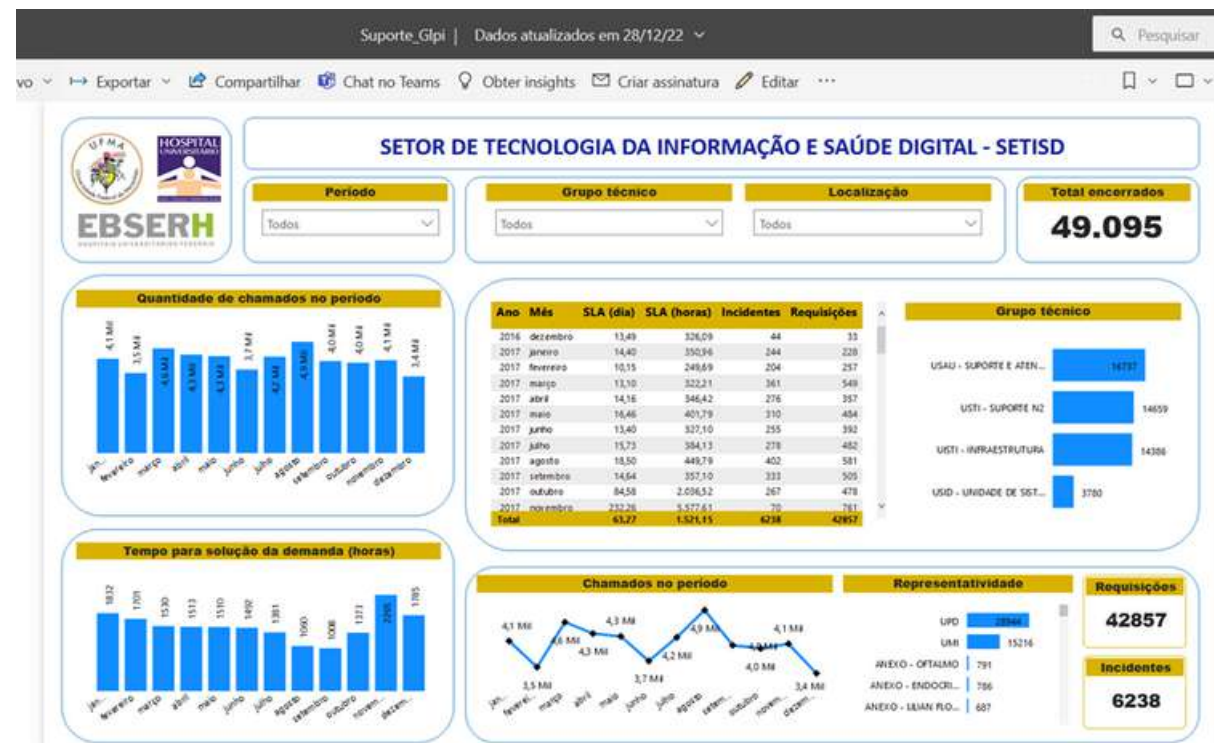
Suporte_Glpi | Dados atualizados em 28/12/22

Pesquisar

vo Exportar Compartilhar Chat no Teams Obter insights Criar assinatura Editar ···

UFMA
HOSPITAL UNIVERSITÁRIO
EBSERH

SETOR DE TECNOLOGIA DA INFORMAÇÃO E SAÚDE DIGITAL - SETISD

Período
Todos

Grupo técnico
Todos

Localização
Todos

Total encerrados
49.095

Quantidade de chamados no período

4,1 Mil 3,5 Mil 4,6 Mil 4,3 Mil 4,3 Mil 3,7 Mil 4,2 Mil 4,9 Mil 4,0 Mil 4,0 Mil 4,1 Mil 3,4 Mil

jan... fevereiro março abril maio junho julho agosto setembro outubro novembro dezembro

| Ano | Mês | SLA (dia) | SLA (horas) | Incidentes | Requisições |
|---|---|---|---|---|---|
| 2016 | dezembro | 13,49 | 326,09 | 44 | 33 |
| 2017 | janeiro | 14,40 | 350,96 | 244 | 228 |
| 2017 | fevereiro | 10,15 | 249,69 | 204 | 257 |
| 2017 | março | 13,10 | 322,21 | 361 | 549 |
| 2017 | abril | 14,16 | 346,42 | 276 | 357 |
| 2017 | maio | 16,46 | 401,79 | 310 | 484 |
| 2017 | junho | 13,40 | 327,10 | 255 | 392 |
| 2017 | julho | 15,73 | 384,13 | 278 | 482 |
| 2017 | agosto | 18,50 | 449,79 | 402 | 581 |
| 2017 | setembro | 14,64 | 357,10 | 333 | 505 |
| 2017 | outubro | 84,58 | 2.036,52 | 267 | 478 |
| 2017 | novembro | 232,26 | 5.577,61 | 70 | 761 |
| Total | | 63,27 | 1.521,15 | 6238 | 42857 |

Grupo técnico

USAU - SUPORTE E ATEN... 16737
USTI - SUPORTE N2 14659
USTI - INFRAESTRUTURA 14386
USID - UNIDADE DE SIST... 3780

Tempo para solução da demanda (horas)

1832 1701 1530 1513 1510 1492 1381 1060 1008 1373 2295 1785

jan... fevereiro março abril maio junho julho agosto setembro outubro novem... dezem...

Chamados no período

4,1 Mil 3,5 Mil 4,6 Mil 4,3 Mil 4,3 Mil 3,7 Mil 4,2 Mil 4,9 Mil 4,0 Mil 4,0 Mil 4,1 Mil 3,4 Mil

jan... feverei... março abril maio junho julho agosto setem... outubro novem... dezem...

Representatividade

UPD 28944
UMI 15216
ANEXO - OFTALMO 791
ANEXO - ENDOCRI... 786
ANEXO - LILIAN FLO... 687

Requisições
42857

Incidentes
6238